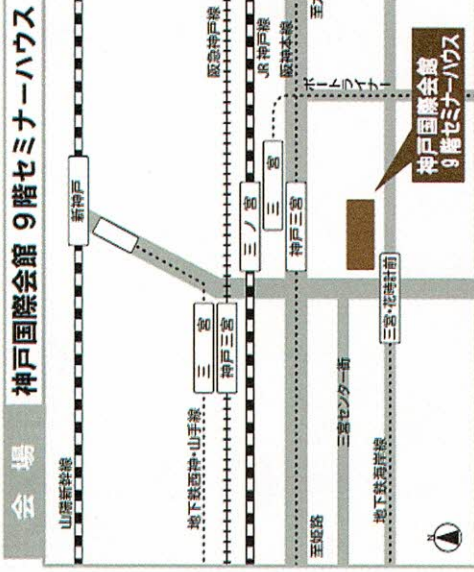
会場

神戸国際会館 9階セミナーハウス

山陽新幹線
新神戸
地下鉄西神・山手線
三宮
神戸三宮
阪急神戸線
三ノ宮
JR神戸線
阪神本線
神戸三宮
三宮
三宮センター街
ポートライナー
神戸国際会館
9階セミナーハウス
三宮・花時計前
地下鉄海岸線
国道2号線
N